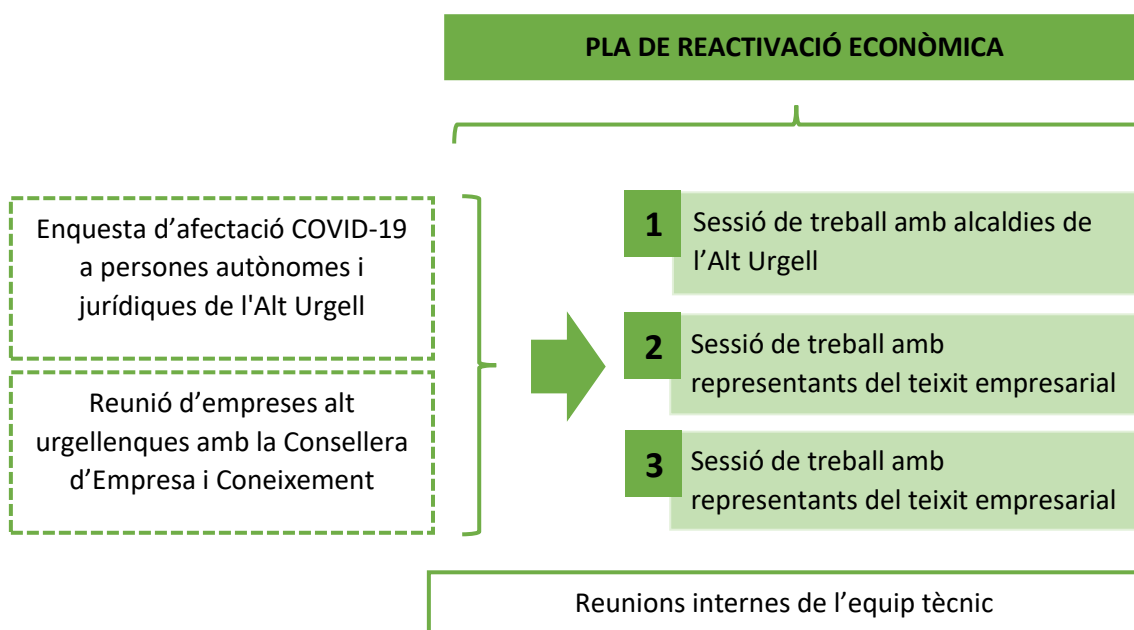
PLA DE REACTIVACIÓ ECONÒMICA

Enquesta d’afectació COVID-19 a persones autònomes i jurídiques de l'Alt Urgell

Reunió d’empreses alt urgellenques amb la Consellera d’Empresa i Coneixement

1 Sessió de treball amb alcaldies de l’Alt Urgell

2 Sessió de treball amb representants del teixit empresarial

3 Sessió de treball amb representants del teixit empresarial

Reunions internes de l’equip tècnic